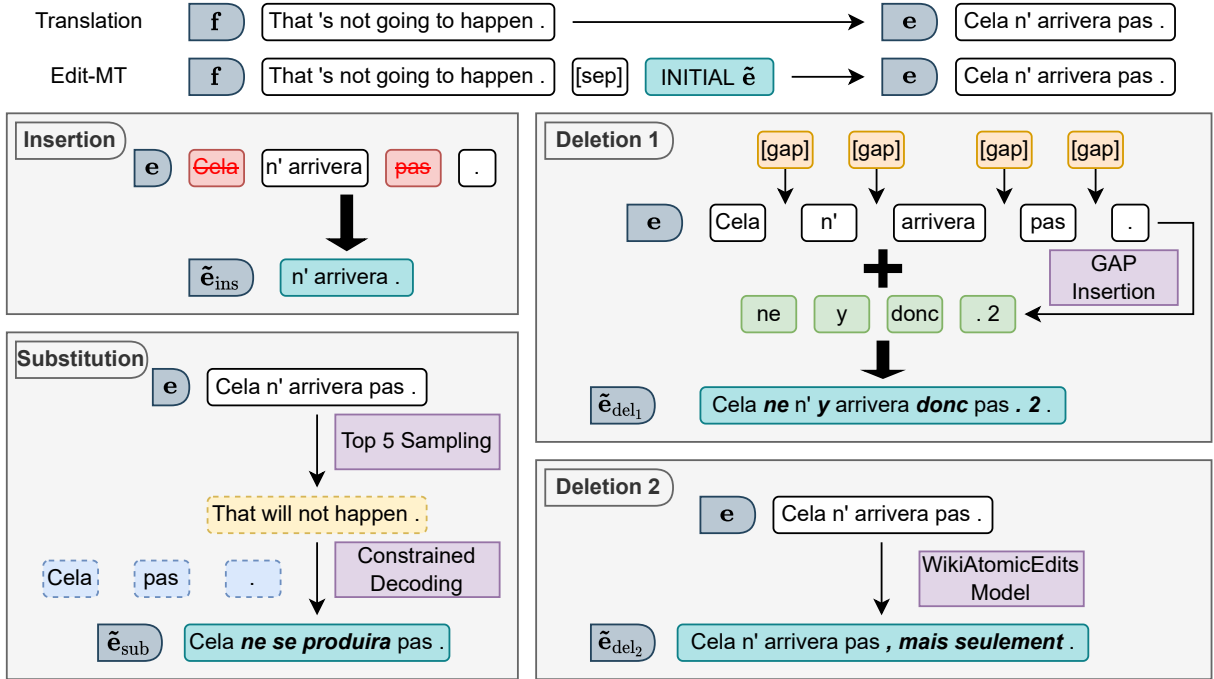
Translation $\mathbf{f}$ That 's not going to happen . $\mathbf{e}$ Cela n' arrivera pas .

Edit-MT $\mathbf{f}$ That 's not going to happen . [sep] INITIAL $\tilde{\mathbf{e}}$ $\mathbf{e}$ Cela n' arrivera pas .

Insertion

$\mathbf{e}$ Cela n' arrivera pas .

$\tilde{\mathbf{e}}_{\text{ins}}$ n' arrivera .

Substitution

$\mathbf{e}$ Cela n' arrivera pas .

Top 5 Sampling

That will not happen .

Cela pas .

Constrained Decoding

$\tilde{\mathbf{e}}_{\text{sub}}$ Cela ***ne se produira*** pas .

Deletion 1

[gap] [gap] [gap] [gap]

$\mathbf{e}$ Cela n' arrivera pas .

GAP Insertion

ne y donc . 2

$\tilde{\mathbf{e}}_{\text{del}_1}$ Cela ***ne*** n' ***y*** arrivera ***donc*** pas ***. 2*** .

Deletion 2

$\mathbf{e}$ Cela n' arrivera pas .

WikiAtomicEdits Model

$\tilde{\mathbf{e}}_{\text{del}_2}$ Cela n' arrivera pas ***, mais seulement*** .